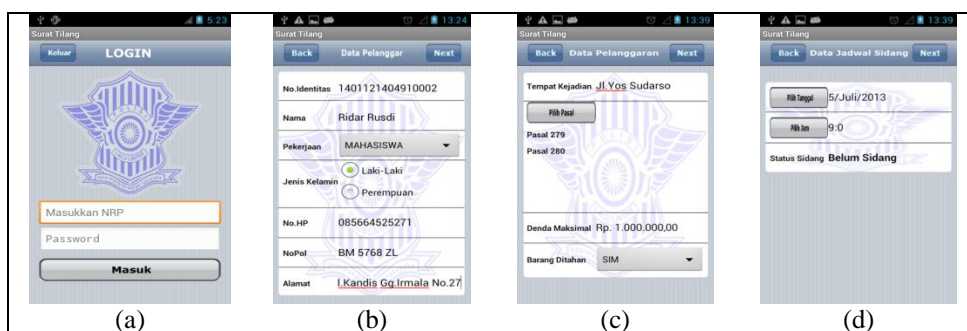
5:23
Surat Tilang
Keluar
LOGIN
Masukkan NRP
Password
Masuk
(a)

13:24
Surat Tilang
Back
Data Pelanggar
Next
No.Identitas 1401121404910002
Nama Ridar Rusdi
Pekerjaan MAHASISWA
Jenis Kelamin Laki-Laki
Perempuan
No.HP 085664525271
NoPol BM 5768 ZL
Alamat l.Kandis Gg.Irmala No.27
(b)

13:39
Surat Tilang
Back
Data Pelanggaran
Next
Tempat Kejadian Jl.Yos Sudarso
Pilih Pasal
Pasal 279
Pasal 280
Denda Maksimal Rp. 1.000.000,00
Barang Ditahan SIM
(c)

13:39
Surat Tilang
Back
Data Jadwal Sidang
Next
Pilih Tanggal 5/Juli/2013
Pilih Jam 9:0
Status Sidang Belum Sidang
(d)